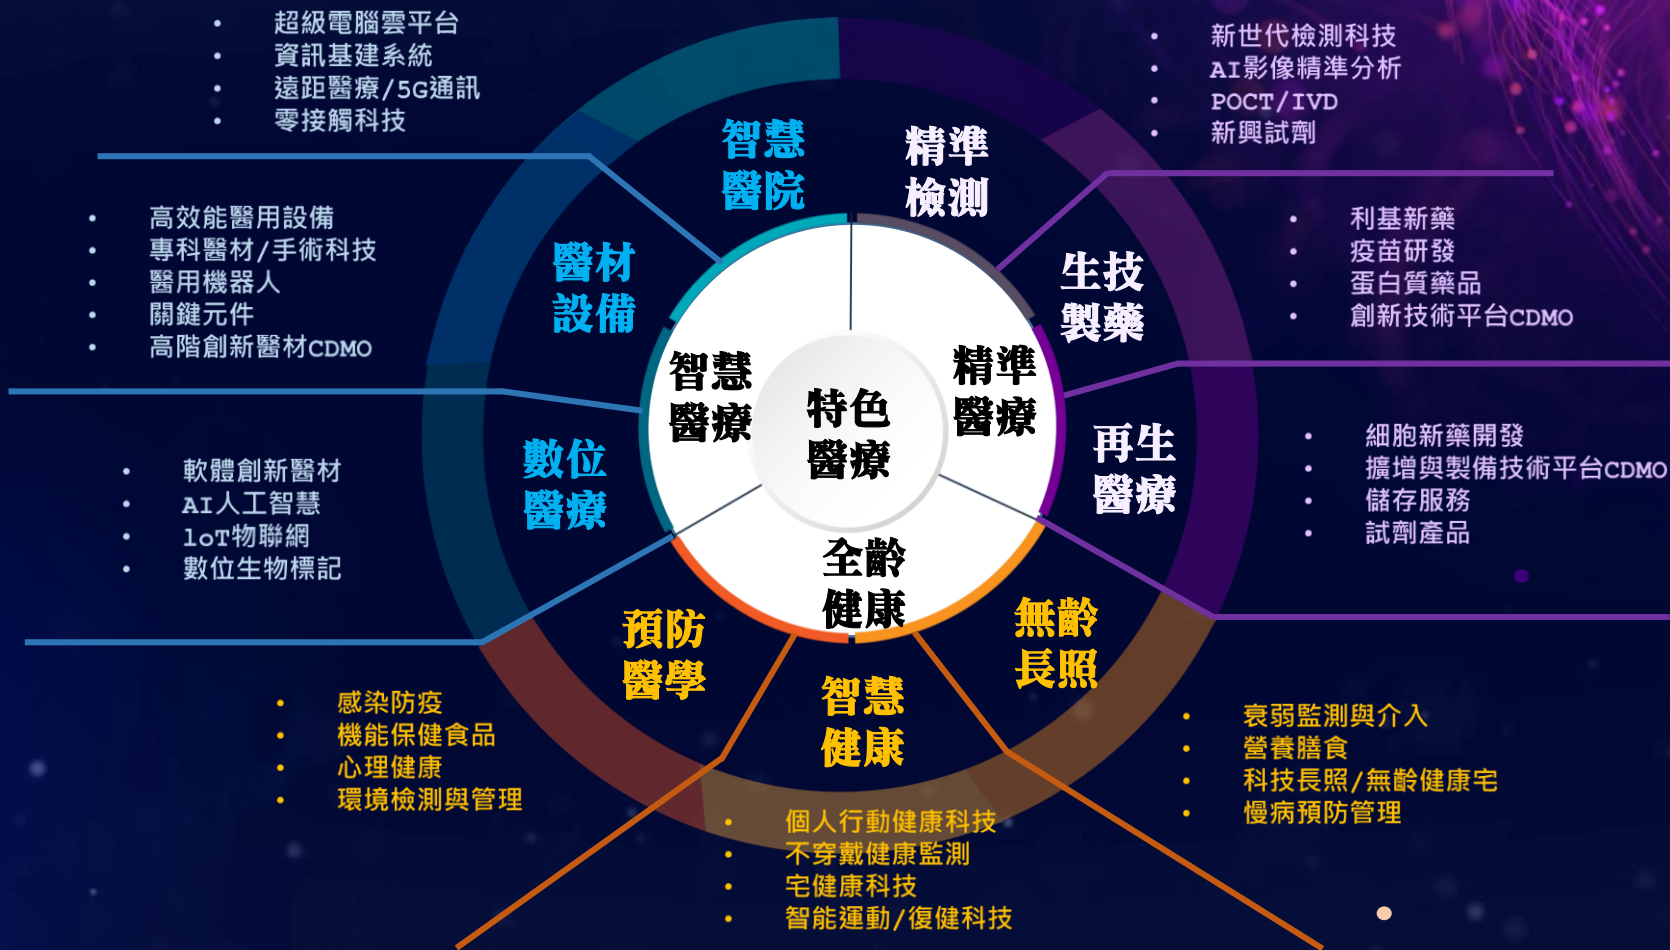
• 超級電腦雲平台
• 資訊基建系統
• 遠距醫療/5G通訊
• 零接觸科技

• 新世代檢測科技
• AI影像精準分析
• POCT/IVD
• 新興試劑

智慧醫院

精準檢測

• 高效能醫用設備
• 專科醫材/手術科技
• 醫用機器人
• 關鍵元件
• 高階創新醫材CDMO

醫材設備

生技製藥

• 利基新藥
• 疫苗研發
• 蛋白質藥品
• 創新技術平台CDMO

智慧醫療

特色醫療

精準醫療

數位醫療

再生醫療

• 細胞新藥開發
• 擴增與製備技術平台CDMO
• 儲存服務
• 試劑產品

• 軟體創新醫材
• AI人工智慧
• loT物聯網
• 數位生物標記

全齡健康

預防醫學

無齡長照

智慧健康

• 感染防疫
• 機能保健食品
• 心理健康
• 環境檢測與管理

• 衰弱監測與介入
• 營養膳食
• 科技長照/無齡健康宅
• 慢病預防管理

• 個人行動健康科技
• 不穿戴健康監測
• 宅健康科技
• 智能運動/復健科技